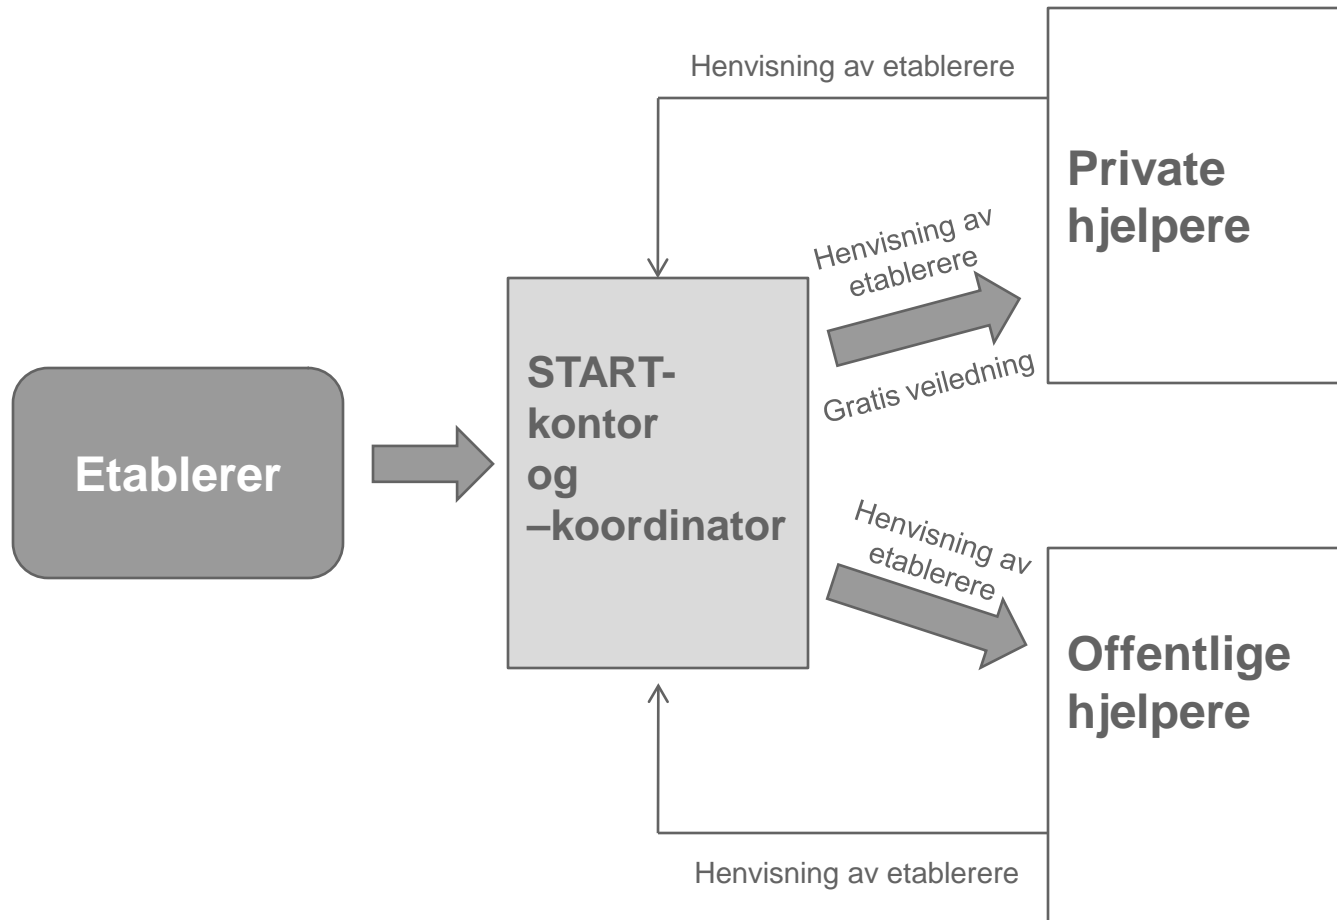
Henvisning av etablerere

Private hjelpere

Henvisning av etablerere

Gratis veiledning

Etablerer

START-kontor og –koordinator

Henvisning av etablerere

Offentlige hjelpere

Henvisning av etablerere